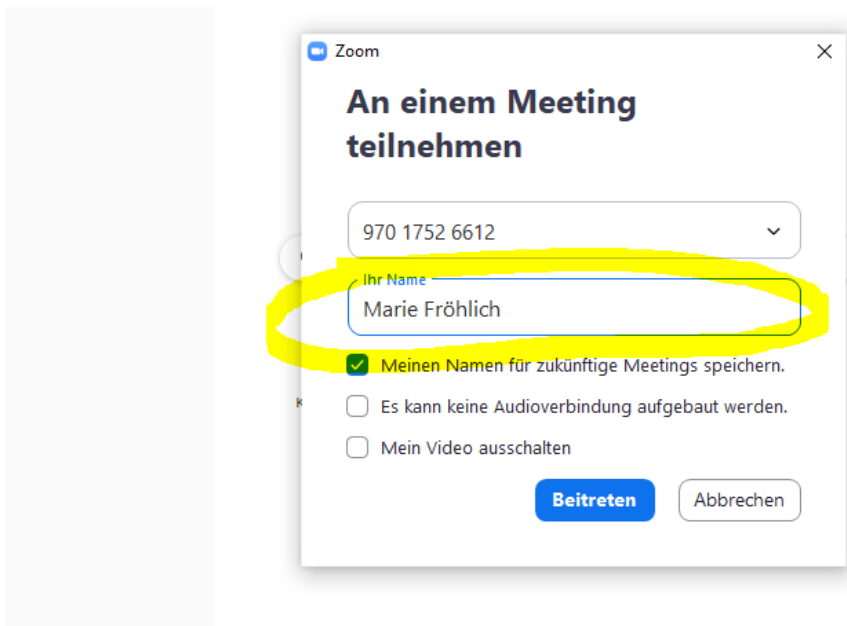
Zoom

An einem Meeting teilnehmen

970 1752 6612

Ihr Name
Marie Fröhlich

Meinen Namen für zukünftige Meetings speichern.

Es kann keine Audioverbindung aufgebaut werden.

Mein Video ausschalten

Beitreten

Abbrechen